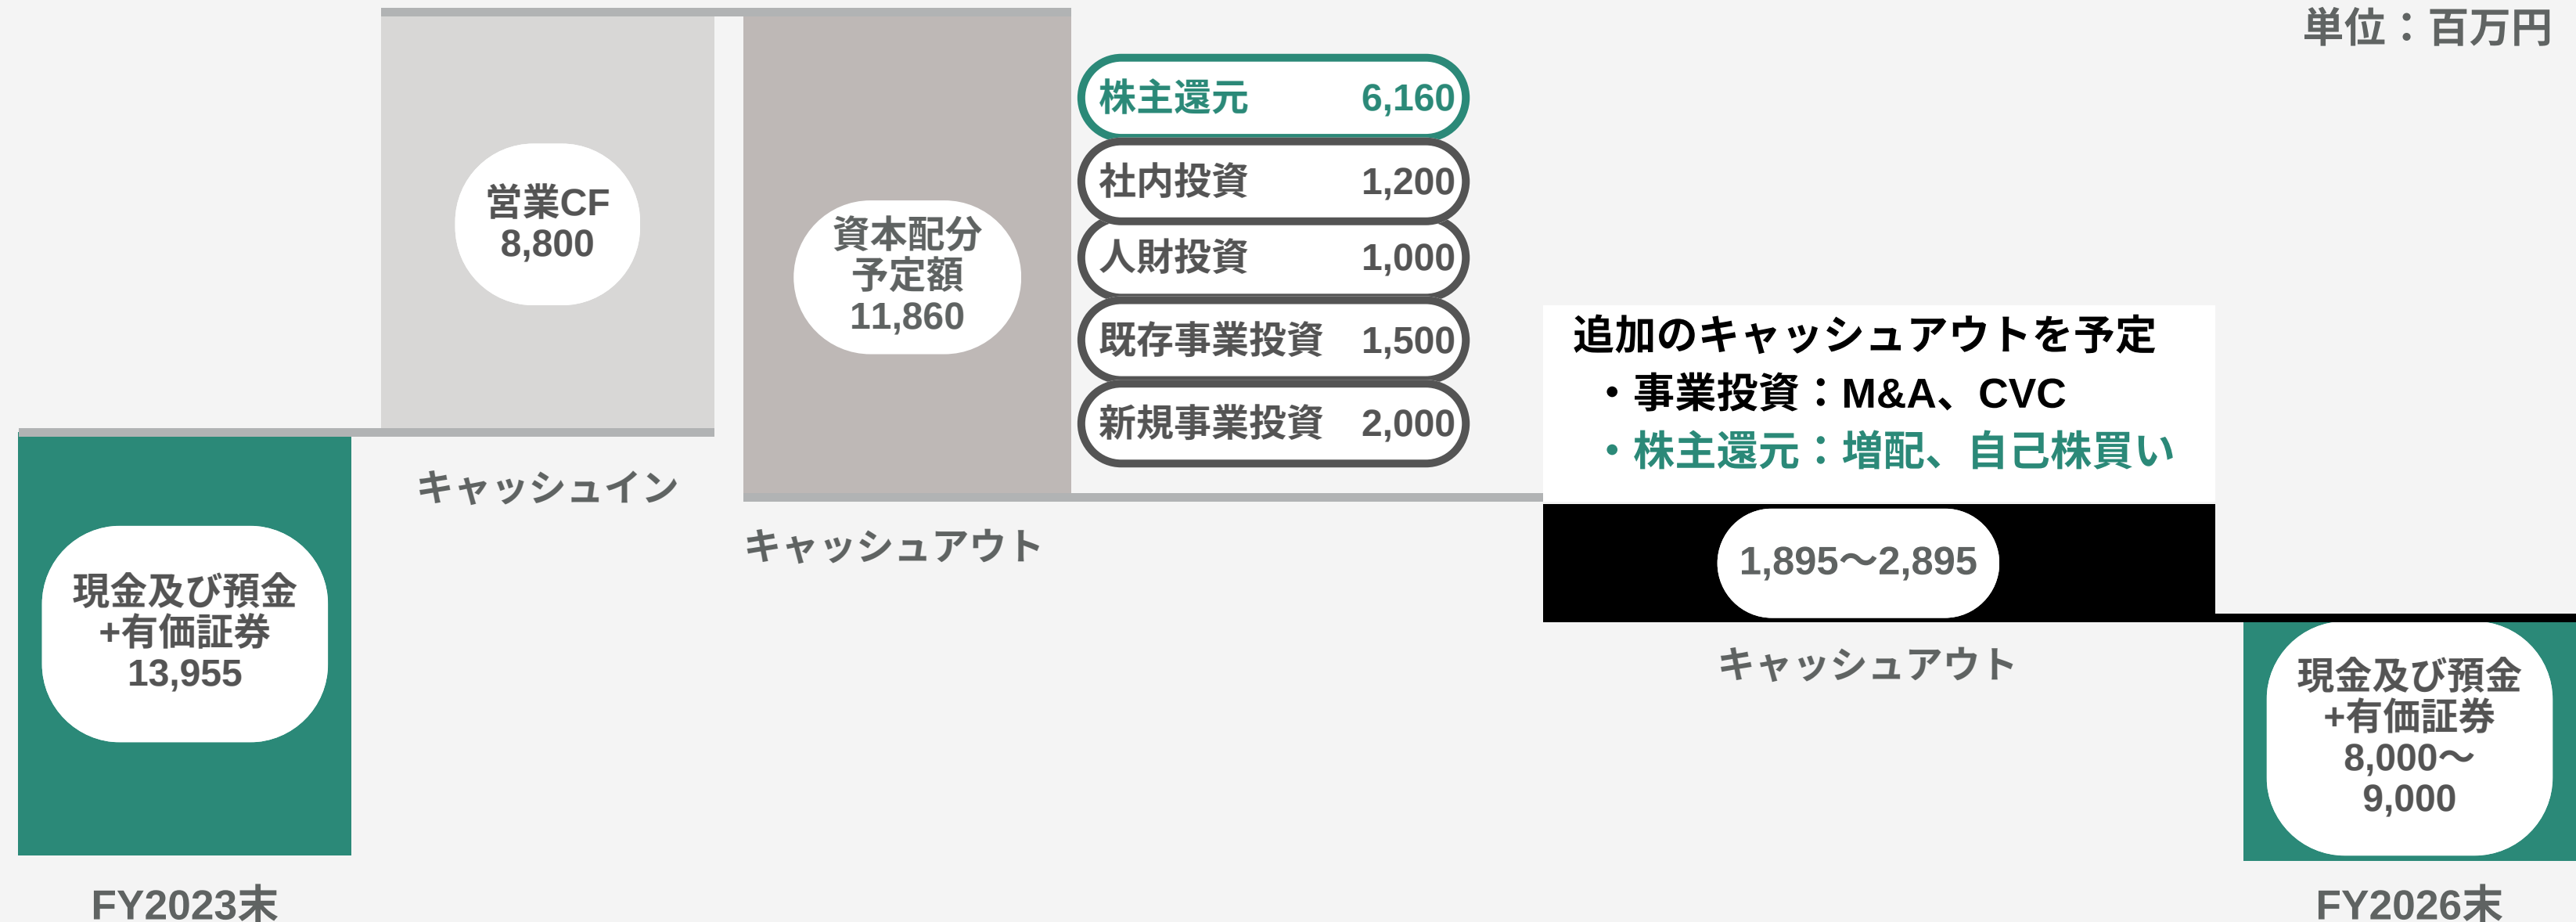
単位：百万円

営業CF
8,800

キャッシュイン

資本配分
予定額
11,860

キャッシュアウト

株主還元 6,160
社内投資 1,200
人財投資 1,000
既存事業投資 1,500
新規事業投資 2,000

追加のキャッシュアウトを予定
・事業投資：M&A、CVC
・株主還元：増配、自己株買い

1,895〜2,895

キャッシュアウト

現金及び預金
+有価証券
13,955

FY2023末

現金及び預金
+有価証券
8,000〜
9,000

FY2026末